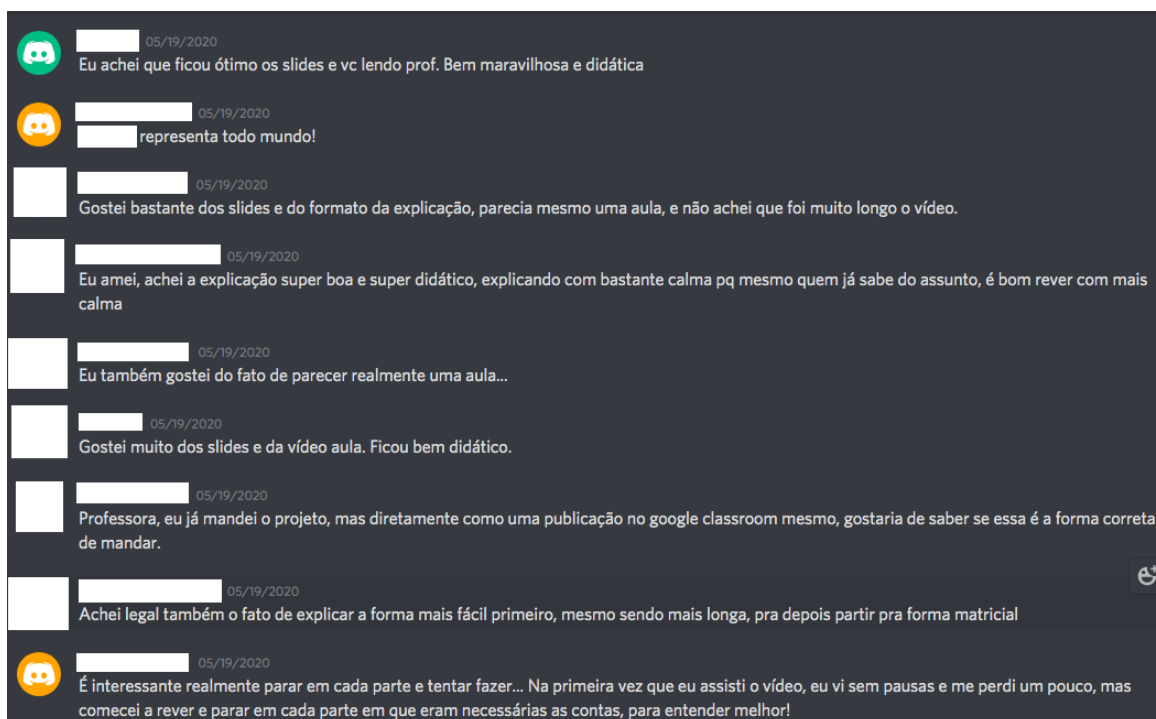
05/19/2020
Eu achei que ficou ótimo os slides e vc lendo prof. Bem maravilhosa e didática

05/19/2020
representa todo mundo!

05/19/2020
Gostei bastante dos slides e do formato da explicação, parecia mesmo uma aula, e não achei que foi muito longo o vídeo.

05/19/2020
Eu amei, achei a explicação super boa e super didático, explicando com bastante calma pq mesmo quem já sabe do assunto, é bom rever com mais calma

05/19/2020
Eu também gostei do fato de parecer realmente uma aula...

05/19/2020
Gostei muito dos slides e da vídeo aula. Ficou bem didático.

05/19/2020
Professora, eu já mandei o projeto, mas diretamente como uma publicação no google classroom mesmo, gostaria de saber se essa é a forma correta de mandar.

05/19/2020
Achei legal também o fato de explicar a forma mais fácil primeiro, mesmo sendo mais longa, pra depois partir pra forma matricial

05/19/2020
É interessante realmente parar em cada parte e tentar fazer... Na primeira vez que eu assisti o vídeo, eu vi sem pausas e me perdi um pouco, mas comecei a rever e parar em cada parte em que eram necessárias as contas, para entender melhor!